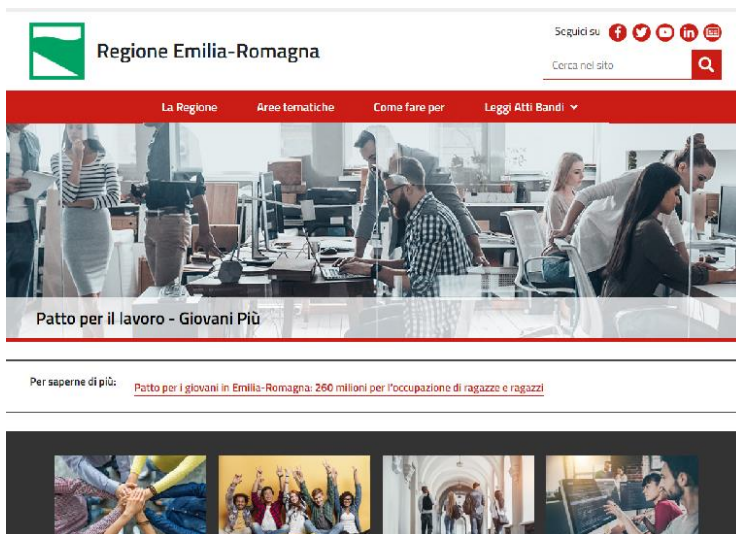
Regione Emilia-Romagna

Seguici su

Cerca nel sito

La Regione Aree tematiche Come fare per Leggi Atti Bandi

Patto per il lavoro - Giovani Più

Per saperne di più: Patto per i giovani in Emilia-Romagna: 260 milioni per l'occupazione di ragazze e ragazzi